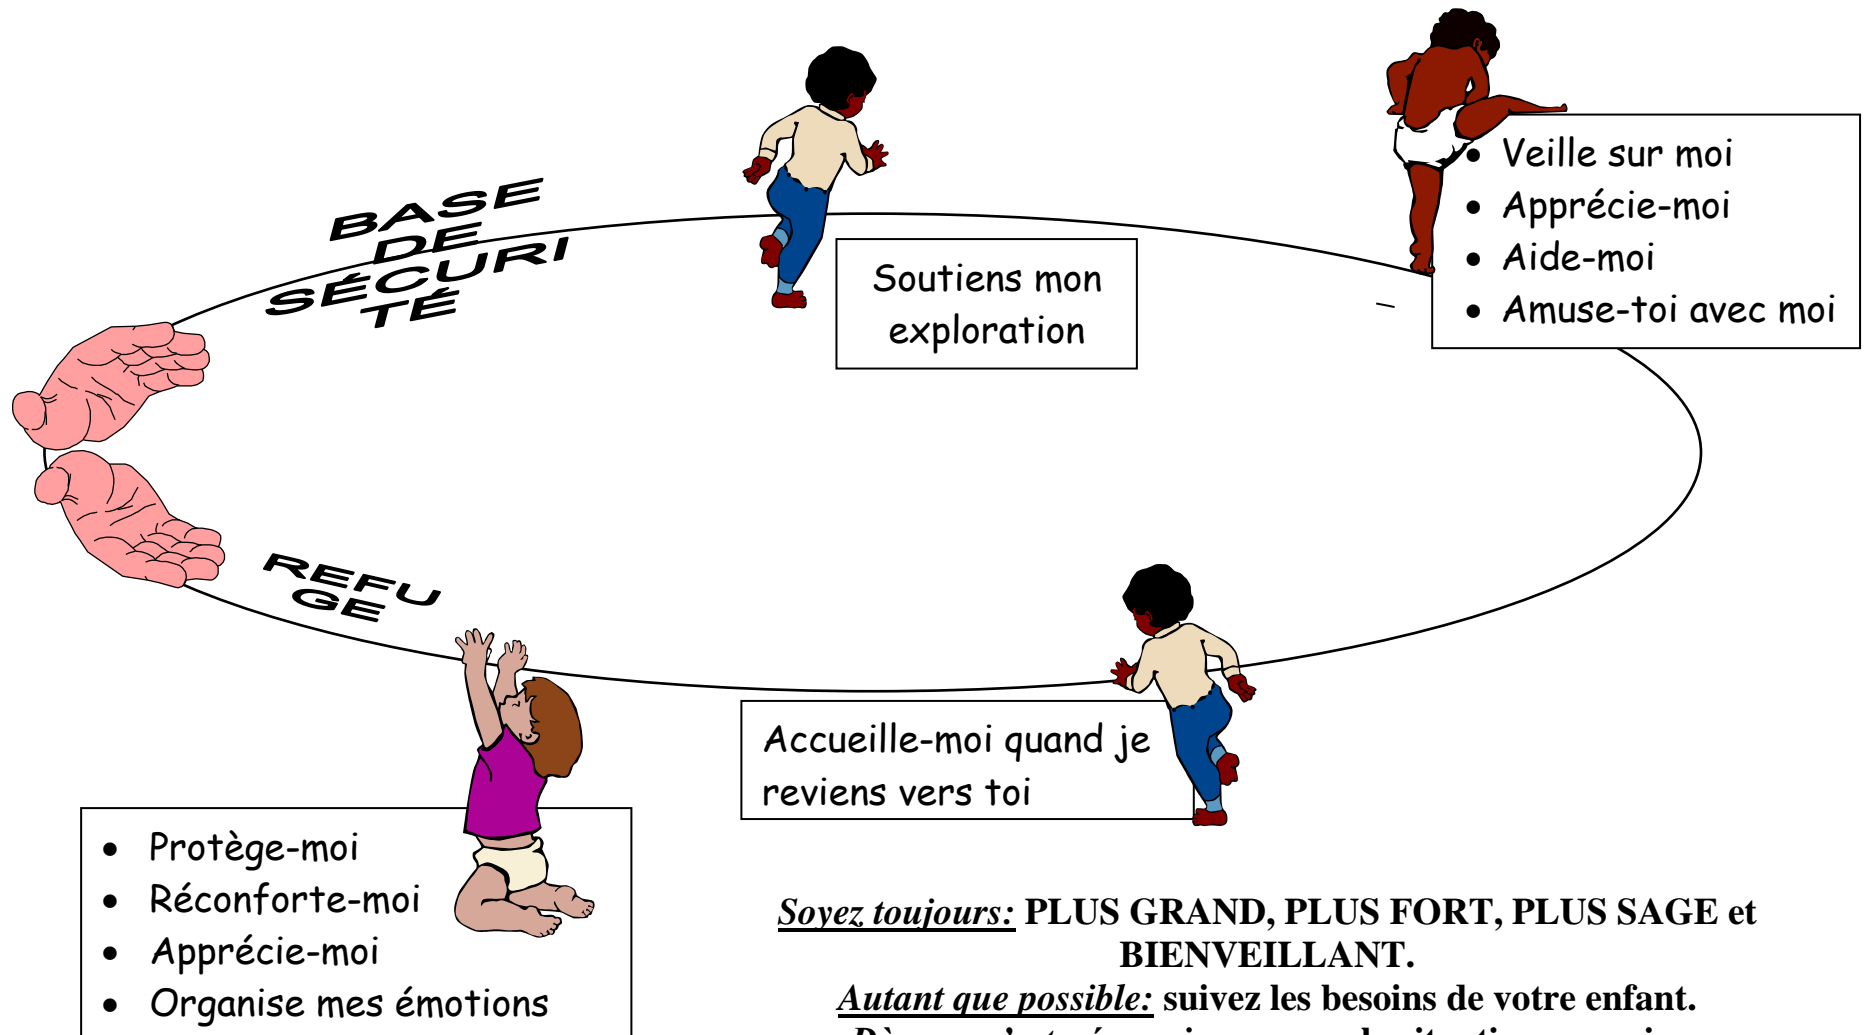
BASE DE SÉCURITÉ

Soutiens mon exploration

- Veille sur moi
- Apprécie-moi
- Aide-moi
- Amuse-toi avec moi

REFUGE

Accueille-moi quand je reviens vers toi

- Protège-moi
- Réconforte-moi
- Apprécie-moi
- Organise mes émotions

*Soyez toujours:* **PLUS GRAND, PLUS FORT, PLUS SAGE et BIENVEILLANT.**
*Autant que possible:* **suivez les besoins de votre enfant.**
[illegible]